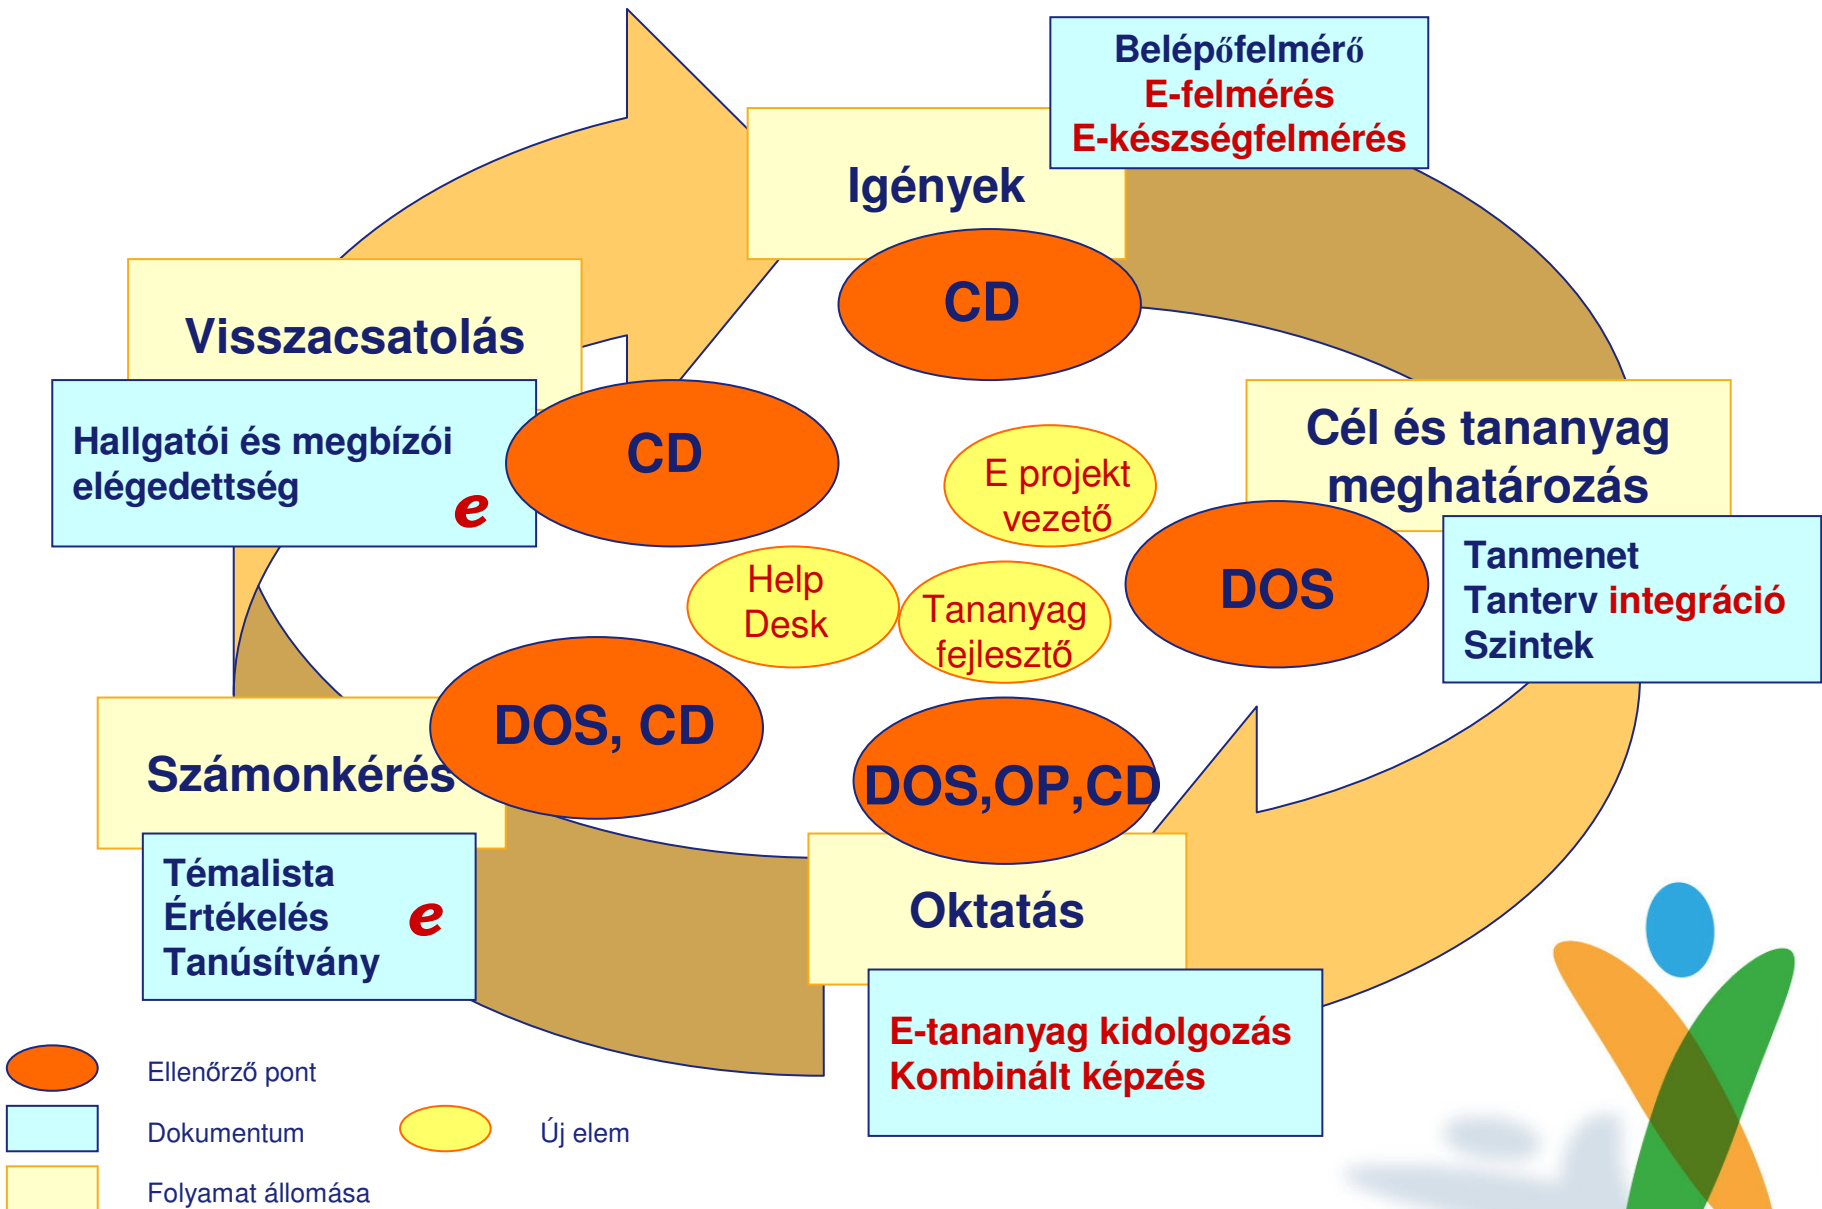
Belépőfelmérő
E-felmérés
E-készségfelmérés

Igények

CD

Visszacsatolás

Hallgatói és megbízói elégedettség e

CD

E projekt vezető

Cél és tananyag meghatározás

DOS

Tanmenet
Tanterv integráció
Szintek

Help Desk

Tananyag fejlesztő

DOS, CD

Számonkérés

DOS,OP,CD

Témalista
Értékelés
Tanúsítvány e

Oktatás

E-tananyag kidolgozás
Kombinált képzés

Ellenőrző pont

Dokumentum

Új elem

Folyamat állomása